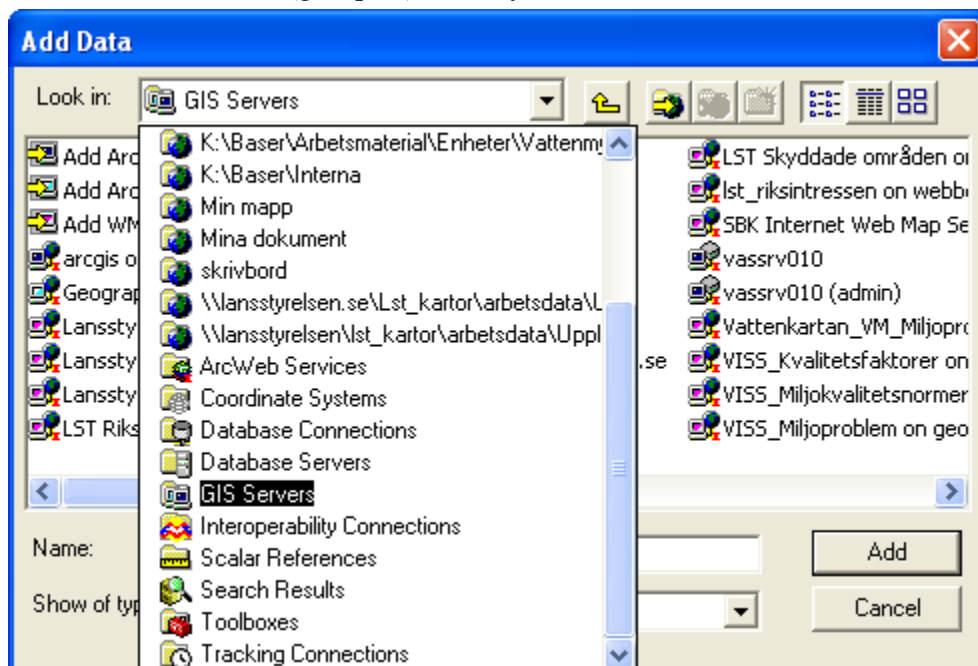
Add Data

Look in: GIS Servers

K:\Baser\Arbetsmaterial\Enheter\Vattenm
K:\Baser\Interna
Min mapp
Mina dokument
skrivbord
\\lansstyrelsen.se\Lst_kartor\arbetsdata\
\\lansstyrelsen\lst_kartor\arbetsdata\Uppl
ArcWeb Services
Coordinate Systems
Database Connections
Database Servers
GIS Servers
Interoperability Connections
Scalar References
Search Results
Toolboxes
Tracking Connections

Add Arc
Add Arc
Add WM
arcgis o
Geograp
Lanssty
Lanssty
Lanssty
LST Riks
.se

LST Skyddade områden o
lst_riksintressen on webb
SBK Internet Web Map Se
vassrv010
vassrv010 (admin)
Vattenkartan_VM_Miljopr
VISS_Kvalitetsfaktorer on
VISS_Miljokvalitetsnormer
VISS_Miljoproblem on geo

Name:
Show of typ

Add
Cancel